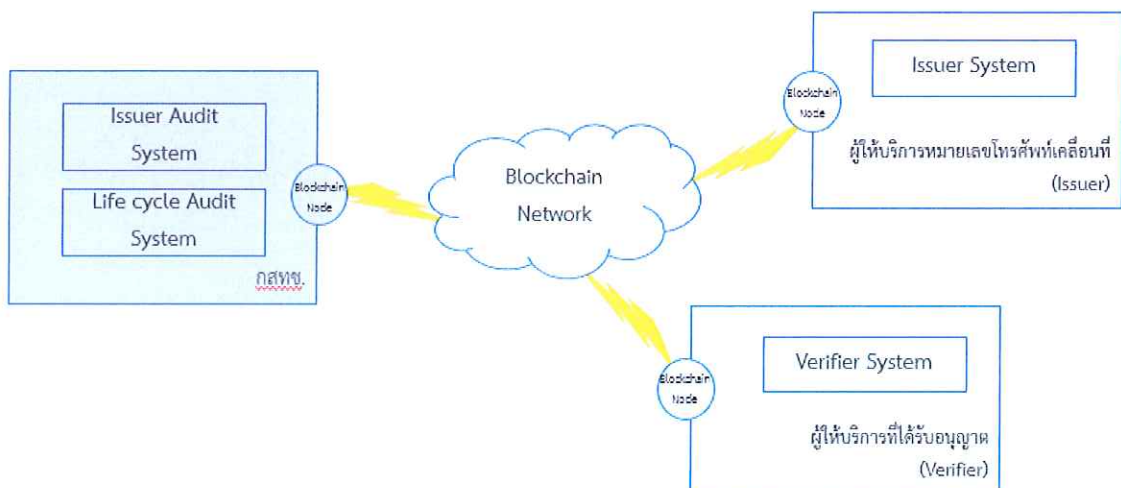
Issuer Audit System

Life cycle Audit System

Blockchain Node

กสทช.

Blockchain Network

Blockchain Node

Issuer System

ผู้ให้บริการหมายเลขโทรศัพท์เคลื่อนที่ (Issuer)

Blockchain Node

Verifier System

ผู้ให้บริการที่ได้รับอนุญาต (Verifier)